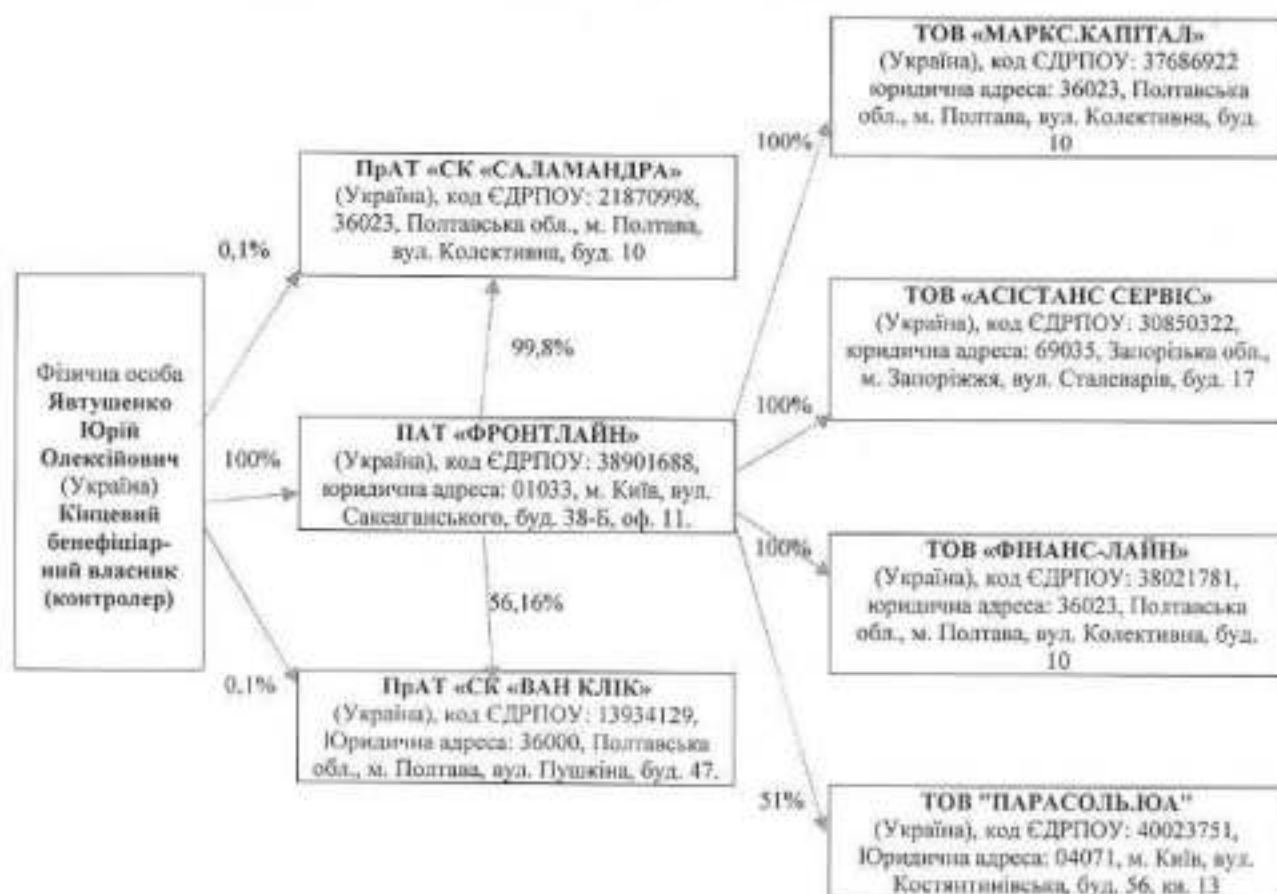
Фізична особа **Явтушенко Юрій Олексійович** (Україна) **Кінцевий бенефіціарний власник (контролер)**

0,1%

**ПрАТ «СК «САЛАМАНДРА»** (Україна), код ЄДРПОУ: 21870998, 36023, Полтавська обл., м. Полтава, вул. Колективна, буд. 10

100%

**ПАТ «ФРОНТЛАЙН»** (Україна), код ЄДРПОУ: 38901688, юридична адреса: 01033, м. Київ, вул. Саксаганського, буд. 38-Б, оф. 11.

99,8%

56,16%

0,1%

**ПрАТ «СК «ВАН КЛІК»** (Україна), код ЄДРПОУ: 13934129, Юридична адреса: 36000, Полтавська обл., м. Полтава, вул. Пушкіна, буд. 47.

100%

**ТОВ «МАРКС.КАПІТАЛ»** (Україна), код ЄДРПОУ: 37686922 юридична адреса: 36023, Полтавська обл., м. Полтава, вул. Колективна, буд. 10

100%

**ТОВ «АСІСТАНС СЕРВІС»** (Україна), код ЄДРПОУ: 30850322, юридична адреса: 69035, Запорізька обл., м. Запоріжжя, вул. Сталеварів, буд. 17

100%

**ТОВ «ФІНАНС-ЛАЙН»** (Україна), код ЄДРПОУ: 38021781, юридична адреса: 36023, Полтавська обл., м. Полтава, вул. Колективна, буд. 10

51%

**ТОВ "ПАРАСОЛЬ.ЮА"** (Україна), код ЄДРПОУ: 40023751, Юридична адреса: 04071, м. Київ, вул. Костянтинівська, буд. 56, кв. 13